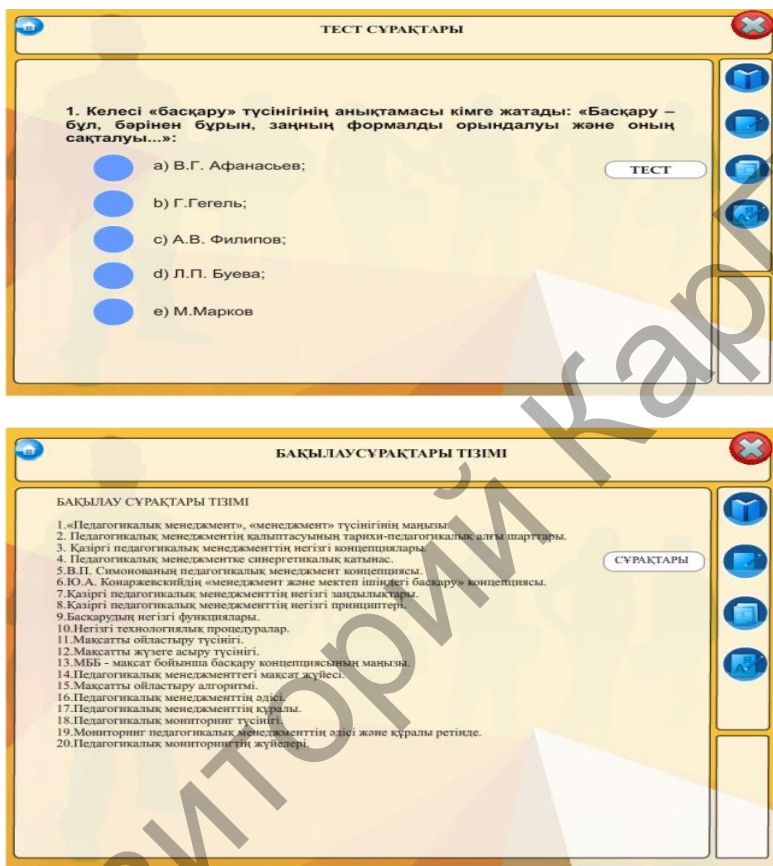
ТЕСТ СҰРАҚТАРЫ

1. Келесі «басқару» түсінігінің анықтамасы кімге жатады: «Басқару – бұл, бәрінен бұрын, заңның формалды орындалуы және оның сақталуы...»:

a) В.Г. Афанасьев;

b) Г.Гегель;

c) А.В. Филипов;

d) Л.П. Буева;

e) М.Марков

ТЕСТ

БАҚЫЛАУСҰРАҚТАРЫ ТІЗІМІ

БАҚЫЛАУ СҰРАҚТАРЫ ТІЗІМІ

1.«Педагогикалық менеджмент», «менеджмент» түсінігінің маңызы.
2. Педагогикалық менеджменттің қалыптасуының тарихи-педагогикалық алғы шарттары.
3. Қазіргі педагогикалық менеджменттің негізгі концепциялары.
4. Педагогикалық менеджментке синергетикалық қатынас.
5.В.П. Симонованың педагогикалық менеджмент концепциясы.
6.Ю.А. Конаржевскийдің «менеджмент және мектеп ішіндегі басқару» концепциясы.
7.Қазіргі педагогикалық менеджменттің негізгі заңдылықтары.
8.Қазіргі педагогикалық менеджменттің негізгі принциптері.
9.Басқарудың негізгі функциялары.
10.Негізгі технологиялық процедуралар.
11.Мақсатты ойластыру түсінігі.
12.Мақсатты жүзеге асыру түсінігі.
13.МББ - мақсат бойынша басқару концепциясының маңызы.
14.Педагогикалық менеджменттегі мақсат жүйесі.
15.Мақсатты ойластыру алгоритмі.
16.Педагогикалық менеджменттің әдісі.
17.Педагогикалық менеджменттің құралы.
18.Педагогикалық мониторинг түсінігі.
19.Мониторинг педагогикалық менеджменттің әдісі және құралы ретінде.
20.Педагогикалық мониторингтің жүйелері.

СҰРАҚТАРЫ

Репозиторий Кар